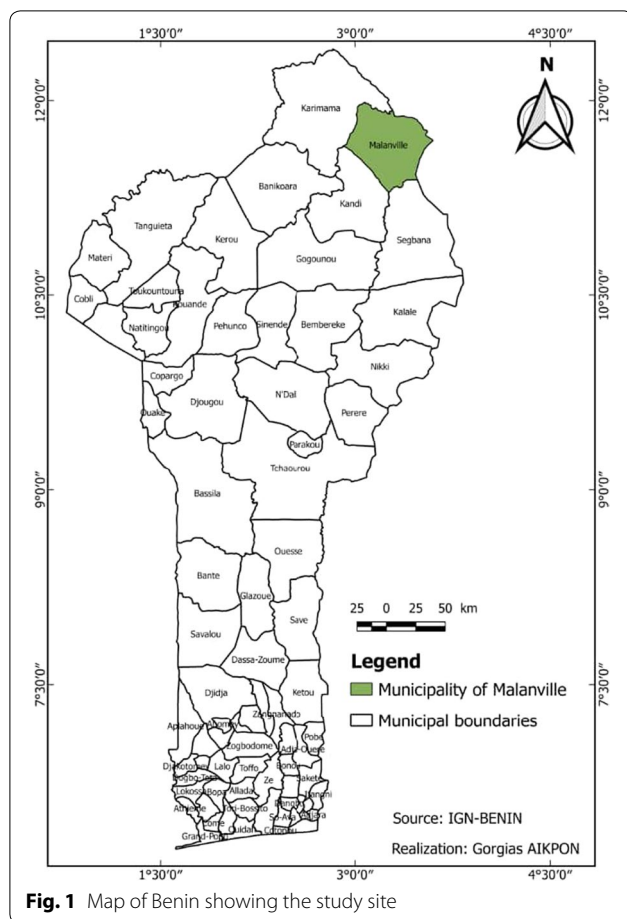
1°30'0"
3°0'0"
4°30'0"

12°0'0"
12°0'0"

N

Karimama
Malanville
Banikoara
Kandi
Tanguieta
Kerou
Segbana
Materi
Gogounou
Cobli
Toukountouna
Kouande
Natitingou
Pehunco
Sinende
Bembereke
Kalale
Copargo
Nikki
Djougou
N'Dali
Ouake
Perere
Parakou
Tchaourou
Bassila
Ouesse
Bante
Glazoue
Save
Savalou
Dassa-Zoume
Djidja
Ketou
Aplahoue
Abomey
Zagnanado
Zogbodome
Adja-Ouere
Pobe
Djakotomey
Lalo
Toffo
Bonou
Sakete
Klouekanme
Lokossa
Bopa
Allada
Ze
Ifangni
Athieme
Tori-Bossito
Adjara
Come
So-Ava
Grand-Popo
Ouidah
Cotonou

10°30'0"
10°30'0"
9°0'0"
9°0'0"
7°30'0"
7°30'0"

25 0 25 50 km

Legend
Municipality of Malanville
Municipal boundaries

Source: IGN-BENIN
Realization: Gorgias AIKPON

1°30'0"
3°0'0"
4°30'0"

Fig. 1 Map of Benin showing the study site